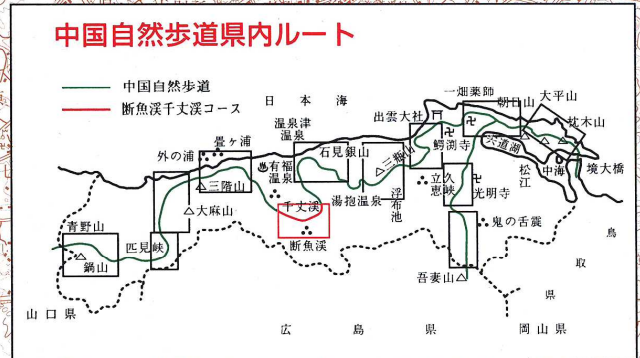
中国自然歩道県内ルート

中国自然歩道
断魚渓千丈渓コース

日本海
一畑薬師
朝日山
大平山
枕木山
温泉津温泉
出雲大社
畳ヶ浦
宍道湖
鰐淵寺
外の浦
有福温泉
石見銀山
三瓶山
松江
中海
境大橋
三階山
湯抱温泉
浮布池
立久恵峡
光明寺
大麻山
千丈渓
鬼の舌震
青野山
匹見峡
断魚渓
鍋山
吾妻山
鳥取県
山口県
広島県
岡山県